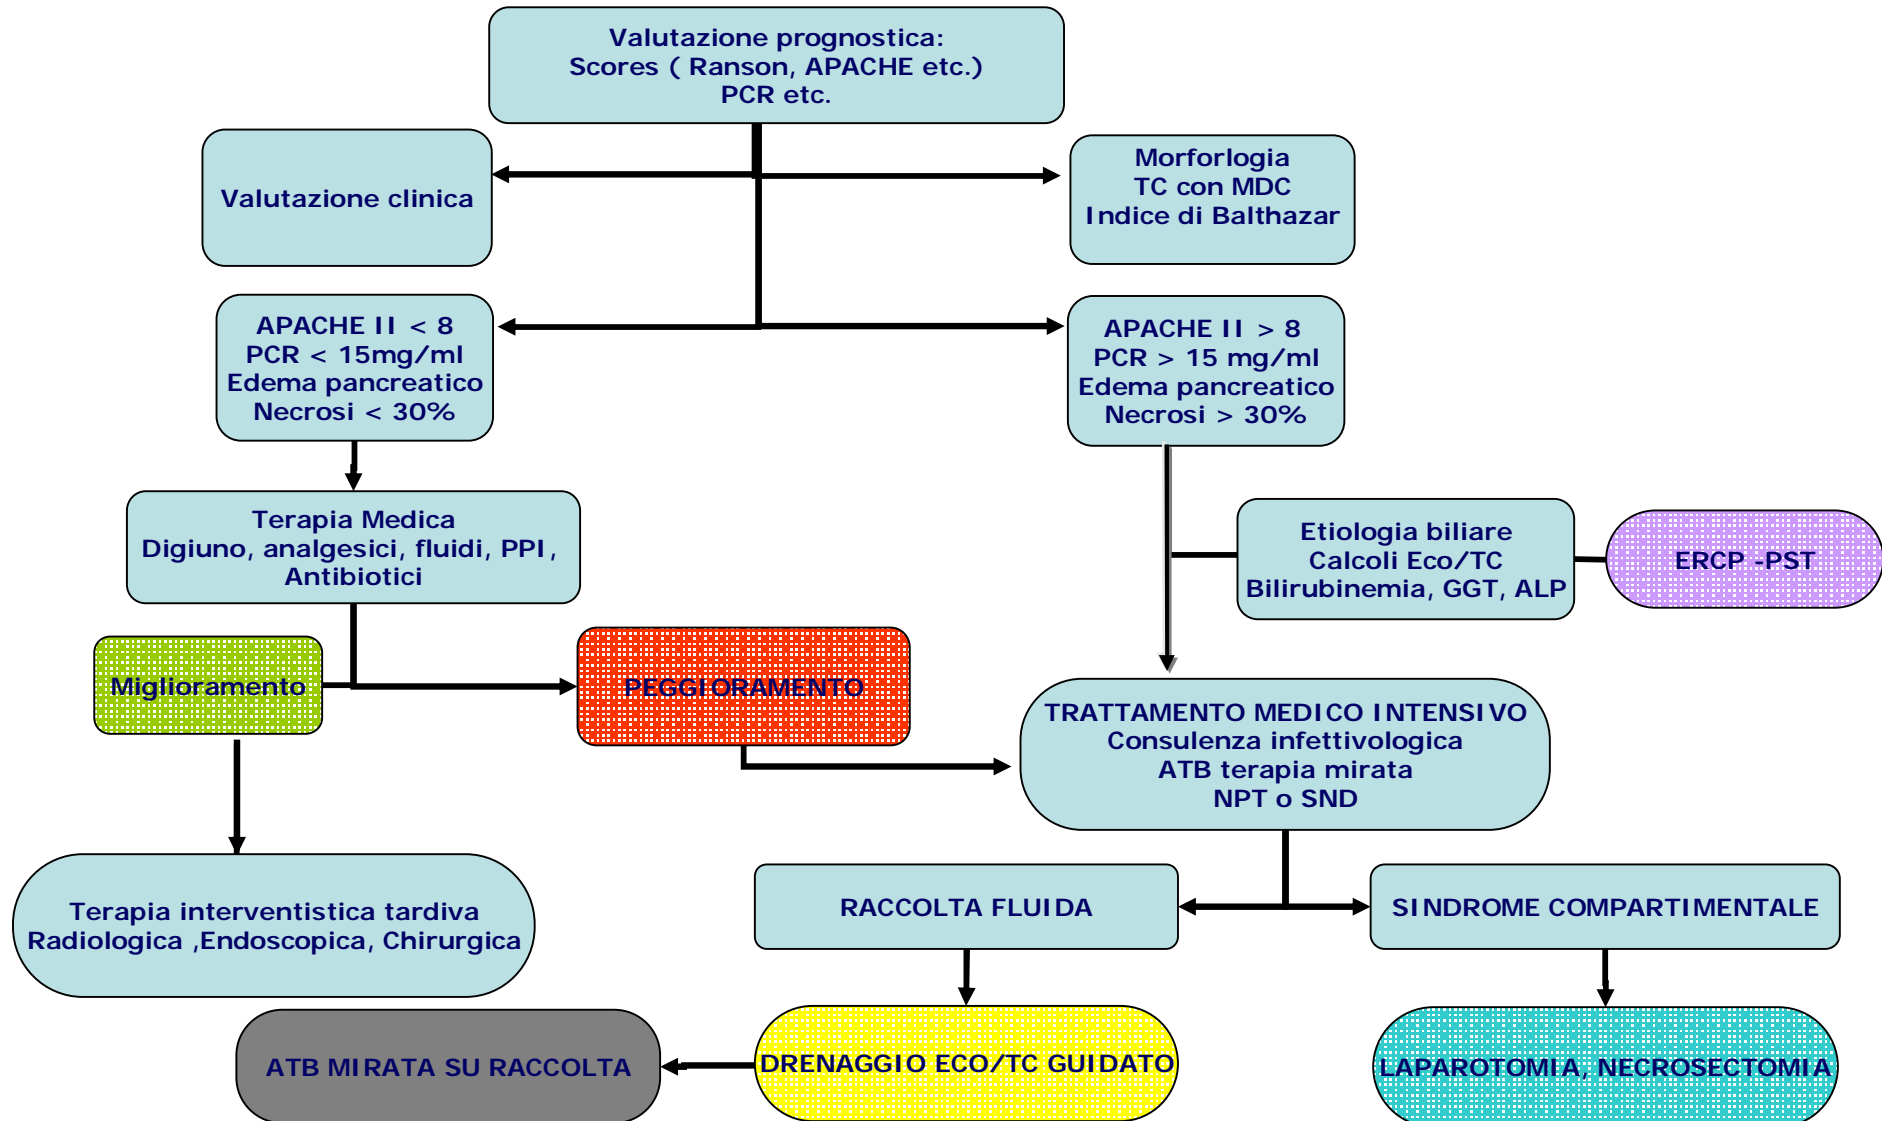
Valutazione prognostica:
Scores ( Ranson, APACHE etc.)
PCR etc.

Valutazione clinica

Morforlogia
TC con MDC
Indice di Balthazar

APACHE II < 8
PCR < 15mg/ml
Edema pancreatico
Necrosi < 30%

APACHE II > 8
PCR > 15 mg/ml
Edema pancreatico
Necrosi > 30%

Terapia Medica
Digiuno, analgesici, fluidi, PPI, Antibiotici

Etiologia biliare
Calcoli Eco/TC
Bilirubinemia, GGT, ALP

ERCP -PST

Miglioramento

PEGGIORAMENTO

TRATTAMENTO MEDICO INTENSIVO
Consulenza infettivologica
ATB terapia mirata
NPT o SND

Terapia interventistica tardiva
Radiologica ,Endoscopica, Chirurgica

RACCOLTA FLUIDA

SINDROME COMPARTIMENTALE

ATB MIRATA SU RACCOLTA

DRENAGGIO ECO/TC GUIDATO

LAPAROTOMIA, NECROSECTOMIA